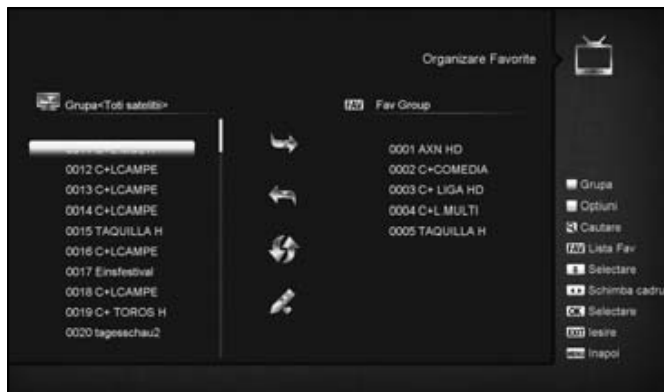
Organizare Favorite

Grupa<Toti sateliti>

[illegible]
0012 C+LCAMPE
0013 C+LCAMPE
0014 C+LCAMPE
0015 TAQUILLA H
0016 C+LCAMPE
0017 Einsfestival
0018 C+LCAMPE
0019 C+ TOROS H
0020 tagesschau2

FAV Fav Group

0001 AXN HD
0002 C+COMEDIA
0003 C+ LIGA HD
0004 C+L MULTI
0005 TAQUILLA H

Grupa
Optiuni
Cautare
FAV Lista Fav
Selectare
Schimba cadru
OK Selectare
EXIT Iesire
MENU Inapoi